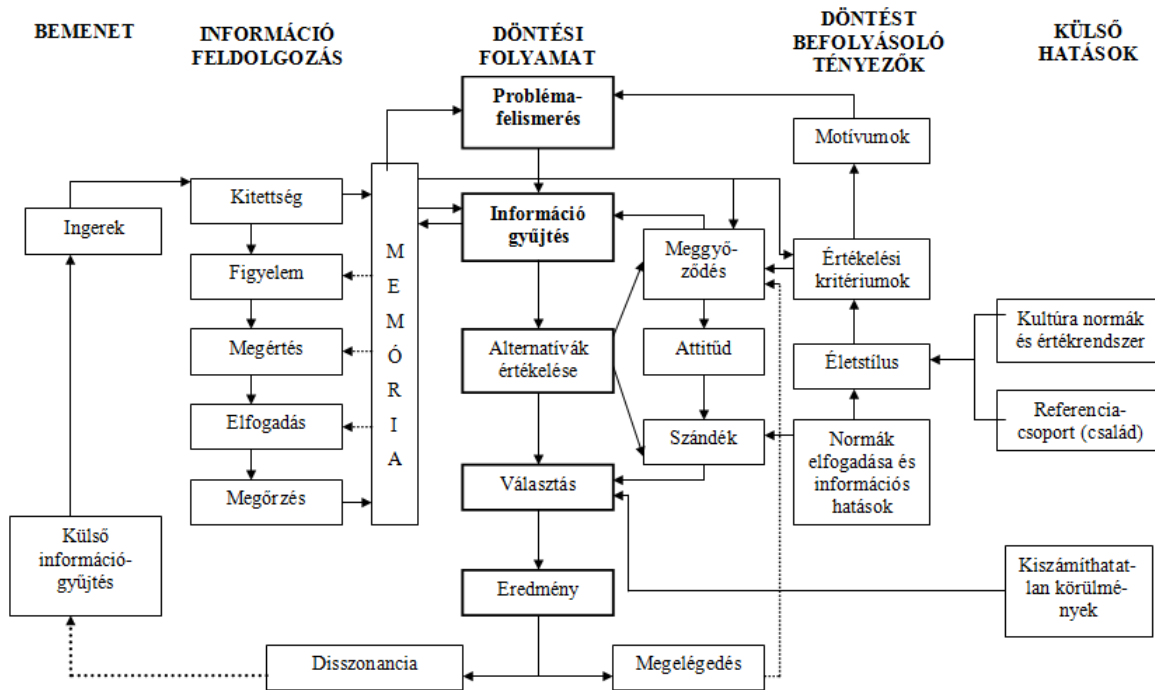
BEMENET

INFORMÁCIÓ FELDOLGOZÁS

DÖNTÉSI FOLYAMAT

DÖNTÉST BEFOLYÁSOLÓ TÉNYEZŐK

KÜLSŐ HATÁSOK

Probléma-felismerés

Motívumok

Kitettség

Ingerek

Információ gyűjtés

Meggyő-ződés

Értékelési kritériumok

Figyelem

M E M Ó R I A

Kultúra normák és értékrendszer

Megértés

Alternatívák értékelése

Attitűd

Életstílus

Elfogadás

Szándék

Normák elfogadása és információs hatások

Referencia-csoport (család)

Megőrzés

Választás

Külső információ-gyűjtés

Eredmény

Kiszámíthatat-lan körülmé-nyek

Disszonancia

Megelégedés